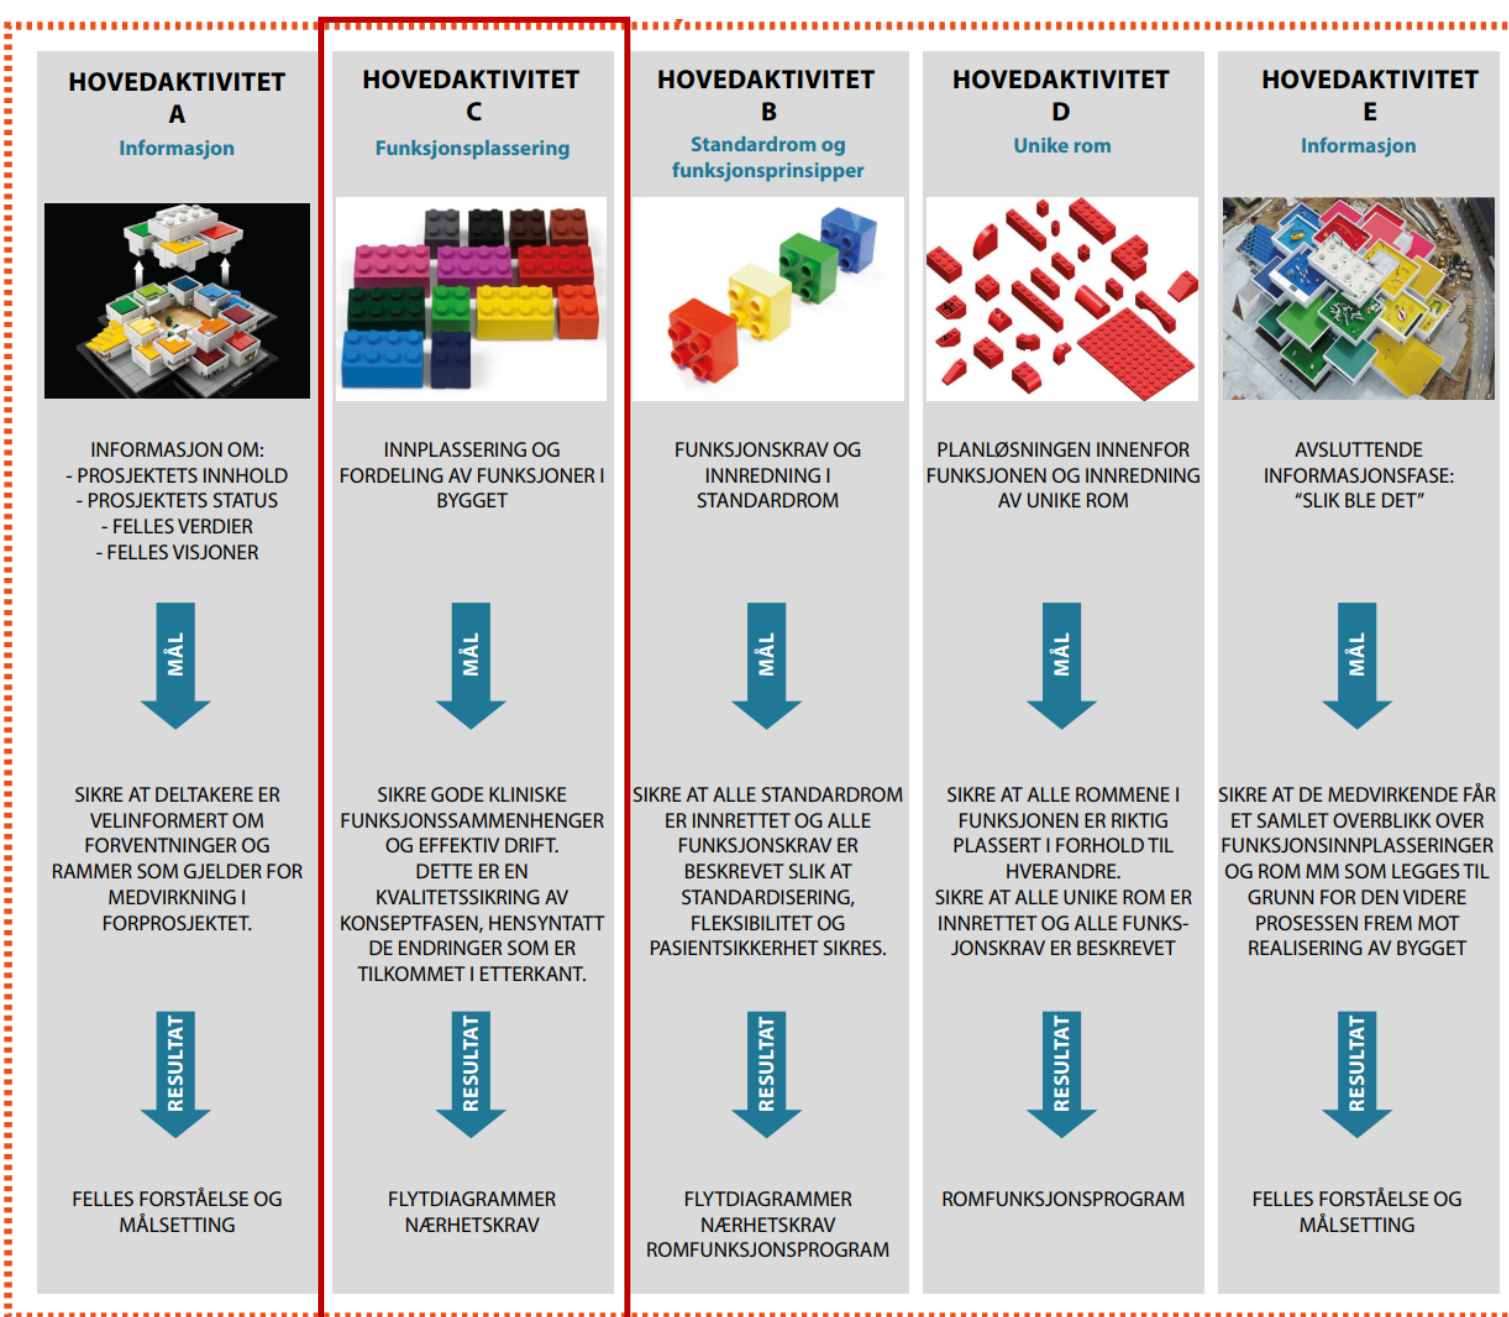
HOVEDAKTIVITET A
Informasjon

INFORMASJON OM:
- PROSJEKTETS INNHOLD
- PROSJEKTETS STATUS
- FELLES VERDIER
- FELLES VISJONER

MÅL

SIKRE AT DELTAKERE ER VELINFORMERT OM FORVENTNINGER OG RAMMER SOM GJELDER FOR MEDVIRKNING I FORPROSJEKTET.

RESULTAT

FELLES FORSTÅELSE OG MÅLSETTING

HOVEDAKTIVITET C
Funksjonsplassering

INNPLASSERING OG FORDELING AV FUNKSJONER I BYGGET

MÅL

SIKRE GODE KLINISKE FUNKSJONSSAMMENHENGER OG EFFEKTIV DRIFT. DETTE ER EN KVALITETSSIKRING AV KONSEPTFASEN, HENSYNTATT DE ENDRINGER SOM ER TILKOMMET I ETTERKANT.

RESULTAT

FLYTDIAGRAMMER
NÆRHETSKRAV

HOVEDAKTIVITET B
Standardrom og funksjonsprinsipper

FUNKSJONSKRAV OG INNREDNING I STANDARDROM

MÅL

SIKRE AT ALLE STANDARDROM ER INNRETTET OG ALLE FUNKSJONSKRAV ER BESKREVET SLIK AT STANDARDISERING, FLEKSIBILITET OG PASIENTSIKKERHET SIKRES.

RESULTAT

FLYTDIAGRAMMER
NÆRHETSKRAV
ROMFUNKSJONSPROGRAM

HOVEDAKTIVITET D
Unike rom

PLANLØSNINGEN INNENFOR FUNKSJONEN OG INNREDNING AV UNIKE ROM

MÅL

SIKRE AT ALLE ROMMENE I FUNKSJONEN ER RIKTIG PLASSERT I FORHOLD TIL HVERANDRE.
SIKRE AT ALLE UNIKE ROM ER INNRETTET OG ALLE FUNKSJONSKRAV ER BESKREVET

RESULTAT

ROMFUNKSJONSPROGRAM

HOVEDAKTIVITET E
Informasjon

AVSLUTTENDE INFORMASJONSFASE: “SLIK BLE DET”

MÅL

SIKRE AT DE MEDVIRKENDE FÅR ET SAMLET OVERBLIKK OVER FUNKSJONSINNPLASSERINGER OG ROM MM SOM LEGGES TIL GRUNN FOR DEN VIDERE PROSESSEN FREM MOT REALISERING AV BYGGET

RESULTAT

FELLES FORSTÅELSE OG MÅLSETTING